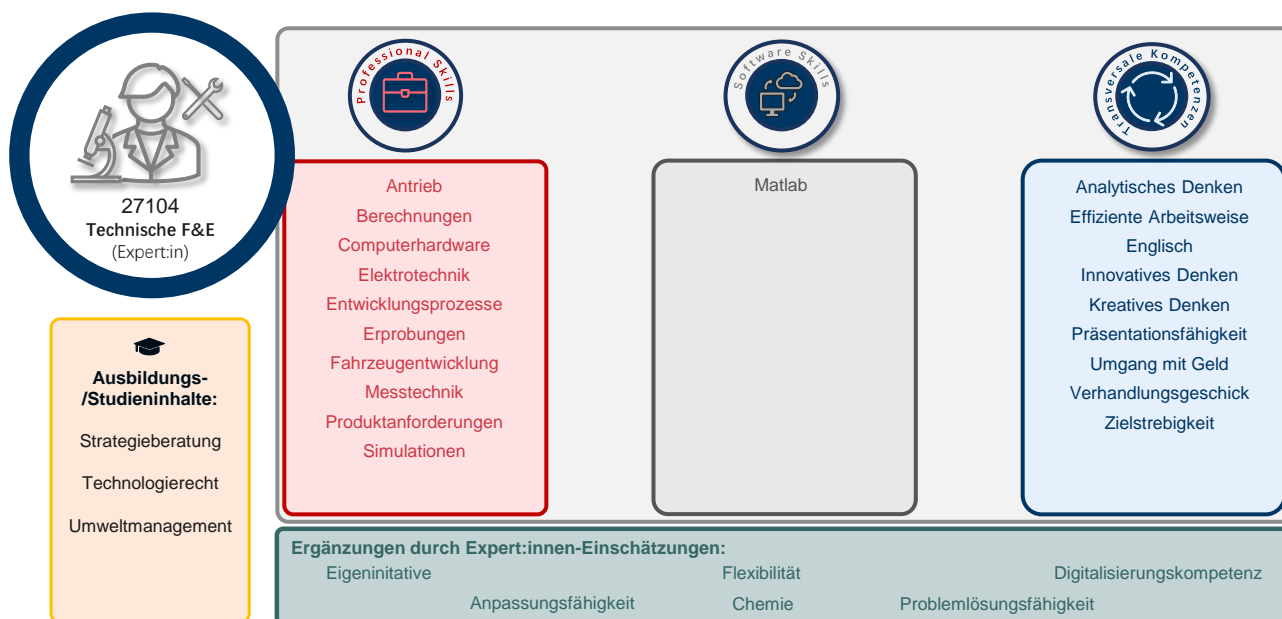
27104
Technische F&E
(Expert:in)

Ausbildungs-/Studieninhalte:

Strategieberatung

Technologierecht

Umweltmanagement

Professional Skills

Antrieb
Berechnungen
Computerhardware
Elektrotechnik
Entwicklungsprozesse
Erprobungen
Fahrzeugentwicklung
Messtechnik
Produktanforderungen
Simulationen

Software Skills

Matlab

Transversale Kompetenzen

Analytisches Denken
Effiziente Arbeitsweise
Englisch
Innovatives Denken
Kreatives Denken
Präsentationsfähigkeit
Umgang mit Geld
Verhandlungsgeschick
Zielstrebigkeit

Ergänzungen durch Expert:innen-Einschätzungen:
Eigeninitative
Flexibilität
Digitalisierungskompetenz
Anpassungsfähigkeit
Chemie
Problemlösungsfähigkeit